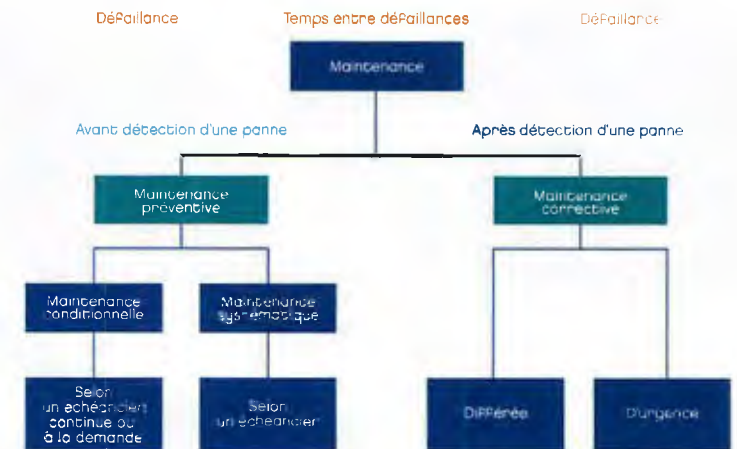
Défaillance

Temps entre défaillances

Défaillance

Maintenance

Avant détection d'une panne

Après détection d'une panne

Maintenance préventive

Maintenance corrective

Maintenance conditionnelle

Maintenance systématique

Selon un échéancier continue ou à la demande

Selon un échéancier

Différée

D'urgence